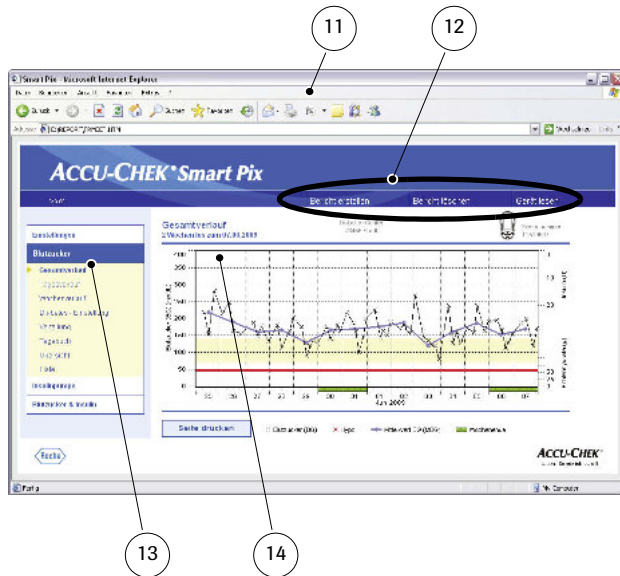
11

12

Smart Pix - Microsoft Internet Explorer

ACCU-CHEK® Smart Pix

Bericht erstellen

Bericht löschen

Gerät lesen

Einstellungen

Blutzucker

Gesamtverlauf

Wochenverlauf

Tagebuch

Statistik

Liste

Insulinpumpe

Blutzucker & Insulin

Gesamtverlauf

Seite drucken

Hilfe

ACCU-CHEK®

400

350

300

250

200

150

100

50

0

Fertig

Arbeitsplatz

13

14